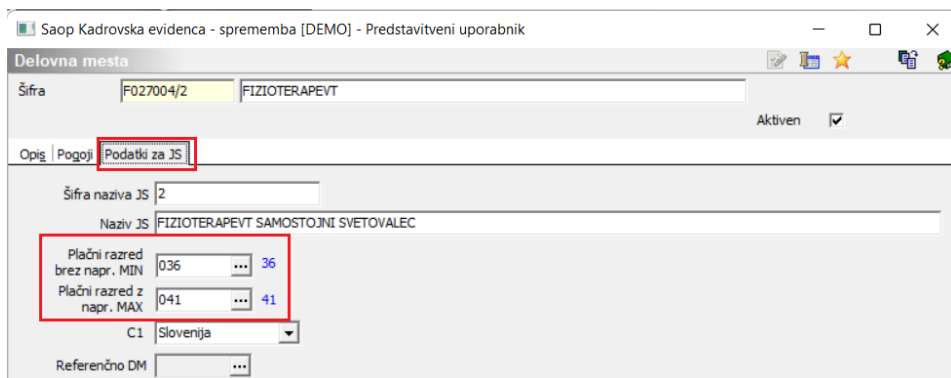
Saop Kadrovska evidenca - sprememba [DEMO] - Predstavitveni uporabnik

Delovna mesta

Šifra F027004/2 FIZIOTERAPEVT

Aktiven

Opis Pogoji Podatki za JS

Šifra naziva JS 2

Naziv JS FIZIOTERAPEVT SAMOSTOJNI SVETOVALEC

Plačni razred brez napr. MIN 036 ... 36

Plačni razred z napr. MAX 041 ... 41

C1 Slovenija

Referenčno DM ...